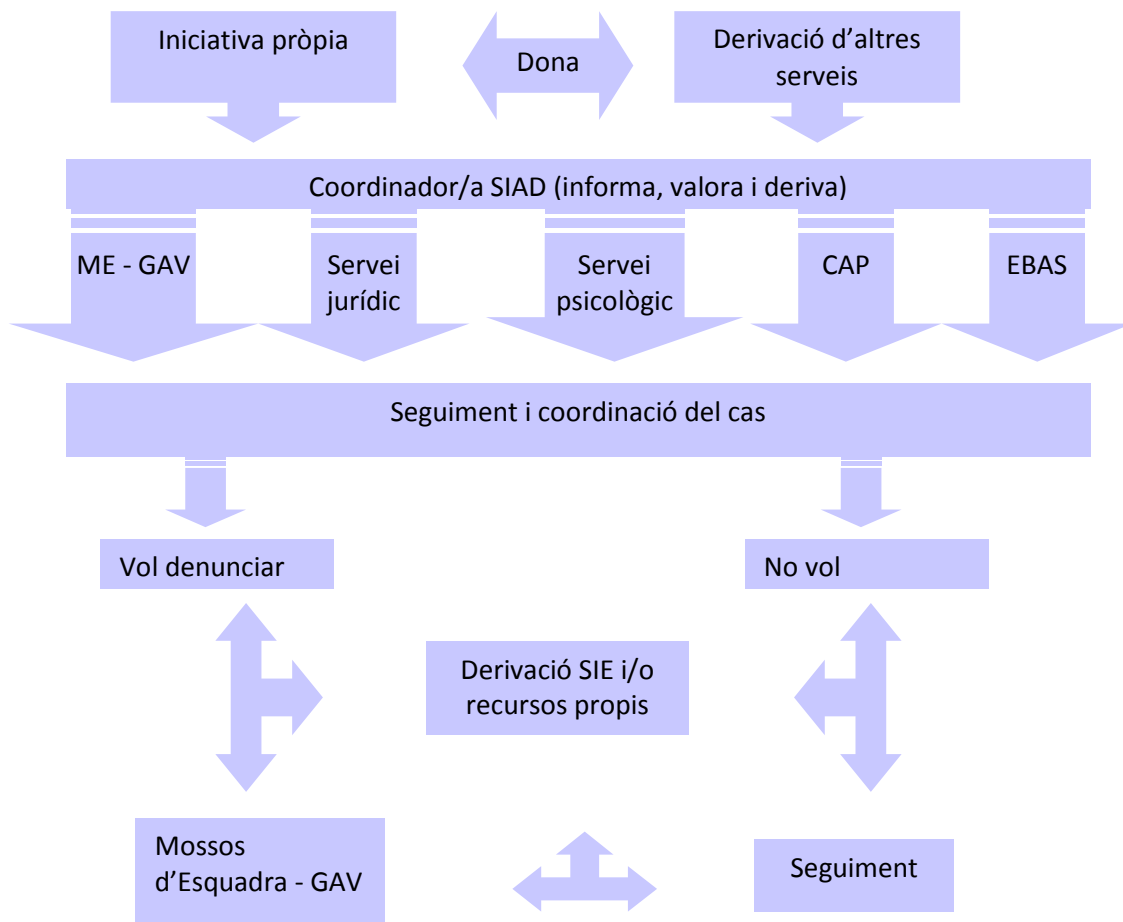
Iniciativa pròpia

Dona

Derivació d'altres serveis

Coordinador/a SIAD (informa, valora i deriva)

ME - GAV

Servei jurídic

Servei psicològic

CAP

EBAS

Seguiment i coordinació del cas

Vol denunciar

No vol

Derivació SIE i/o recursos propis

Mossos d'Esquadra - GAV

Seguiment